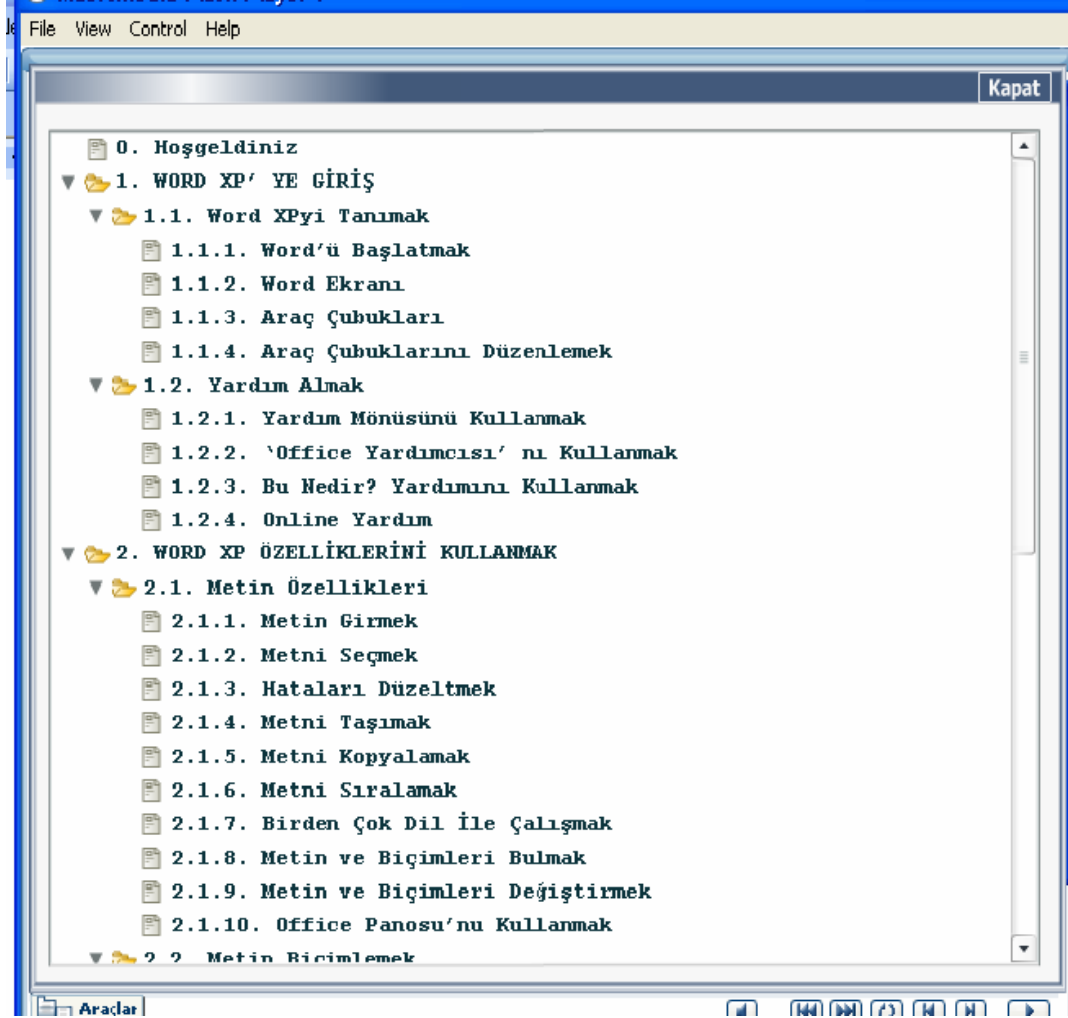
File View Control Help

Kapat

0. Hoşgeldiniz
1. WORD XP' YE GİRİŞ
1.1. Word XPyi Tanımak
1.1.1. Word'ü Başlatmak
1.1.2. Word Ekranı
1.1.3. Araç Çubukları
1.1.4. Araç Çubuklarını Düzenlemek
1.2. Yardım Almak
1.2.1. Yardım Mönüsünü Kullanmak
1.2.2. 'Office Yardımcısı' nı Kullanmak
1.2.3. Bu Nedir? Yardımını Kullanmak
1.2.4. Online Yardım
2. WORD XP ÖZELLİKLERİNİ KULLANMAK
2.1. Metin Özellikleri
2.1.1. Metin Girmek
2.1.2. Metni Seçmek
2.1.3. Hataları Düzeltmek
2.1.4. Metni Taşımak
2.1.5. Metni Kopyalamak
2.1.6. Metni Sıralamak
2.1.7. Birden Çok Dil İle Çalışmak
2.1.8. Metin ve Biçimleri Bulmak
2.1.9. Metin ve Biçimleri Değiştirmek
2.1.10. Office Panosu'nu Kullanmak
2.2. Metin Biçimlemek

Araçlar